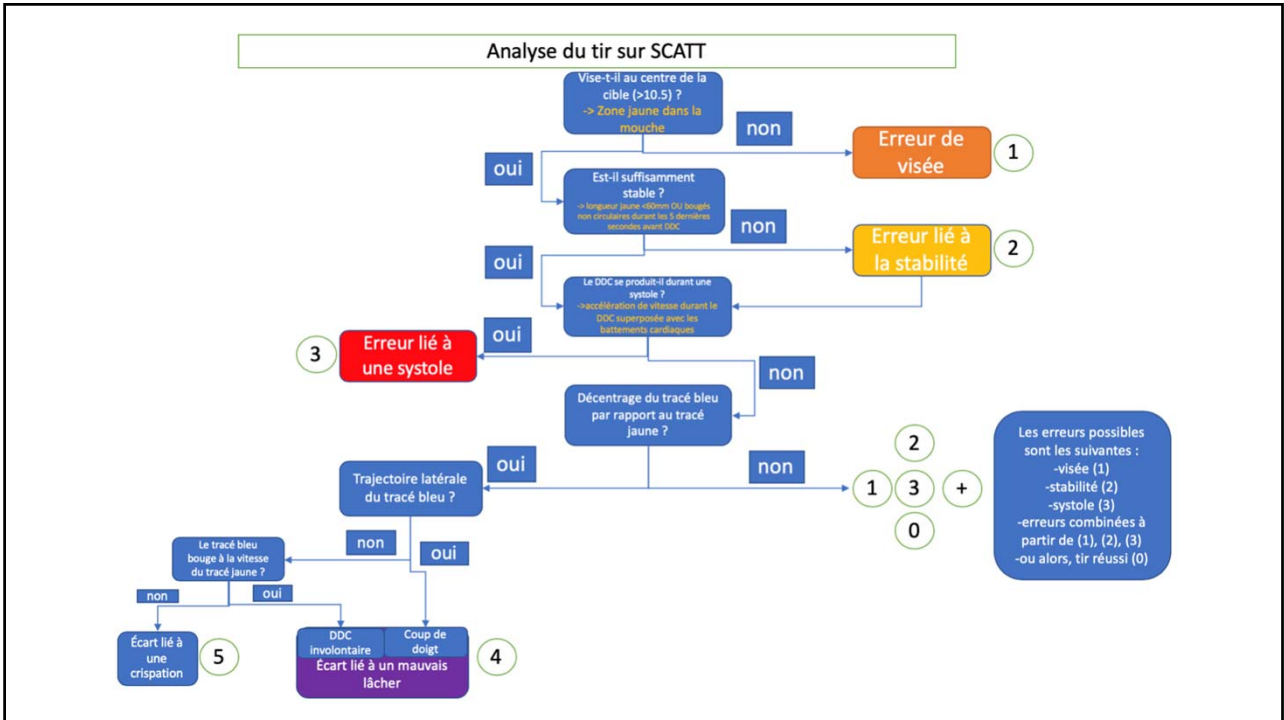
Analyse du tir sur SCATT

Vise-t-il au centre de la cible (>10.5) ?
-> Zone jaune dans la mouche

non

Erreur de visée

1

oui

Est-il suffisamment stable ?
-> longueur jaune <60mm OU bougés non circulaires durant les 5 dernières secondes avant DDC

non

Erreur lié à la stabilité

2

oui

Le DDC se produit-il durant une systole ?
->accélération de vitesse durant le DDC superposée avec les battements cardiaques

oui

3

Erreur lié à une systole

non

Décentrage du tracé bleu par rapport au tracé jaune ?

2

Les erreurs possibles sont les suivantes :
-visée (1)
-stabilité (2)
-systole (3)
-erreurs combinées à partir de (1), (2), (3)
-ou alors, tir réussi (0)

oui

non

Trajectoire latérale du tracé bleu ?

1

3

+

0

non

oui

Le tracé bleu bouge à la vitesse du tracé jaune ?

non

oui

Écart lié à une crispation

5

DDC involontaire

Coup de doigt

Écart lié à un mauvais lâcher

4